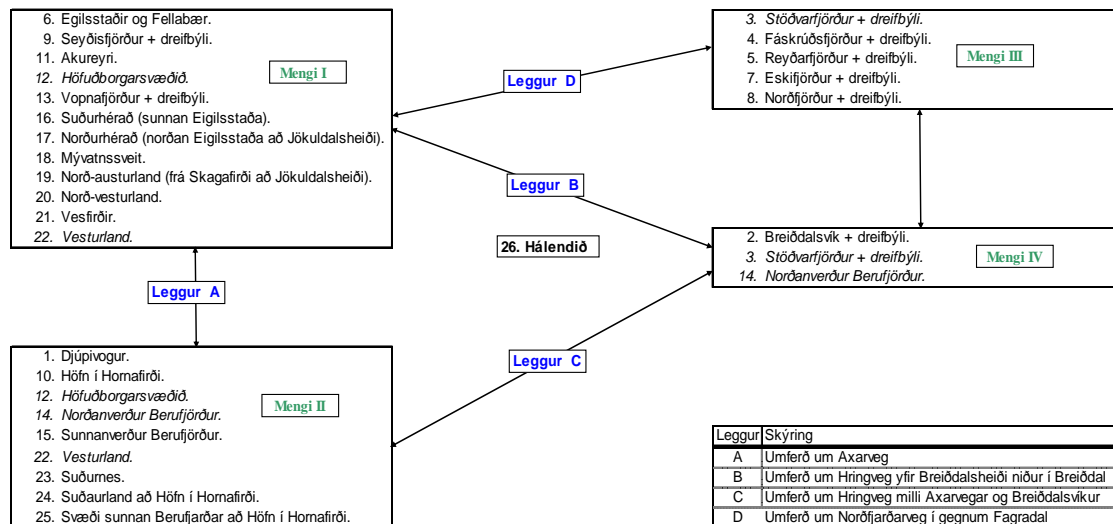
6. Egilsstaðir og Fellabær.
9. Seyðisfjörður + dreifbýli.
11. Akureyri.
12. Höfuðborgarsvæðið.
13. Vopnafjörður + dreifbýli.
16. Suðurhérað (sunnan Eigilsstaða).
17. Norðurhérað (norðan Eigilsstaða að Jökuldalsheiði).
18. Mývatnssveit.
19. Norð-austurland (frá Skagafirði að Jökuldalsheiði).
20. Norð-vesturland.
21. Vesfirðir.
22. Vesturland.

Mengi I

3. Stöðvarfjörður + dreifbýli.
4. Fáskrúðsfjörður + dreifbýli.
5. Reyðarfjörður + dreifbýli.
7. Eskifjörður + dreifbýli.
8. Norðfjörður + dreifbýli.

Mengi III

Leggur D

Leggur B

26. Hálendið

2. Breiðdalsvík + dreifbýli.
3. Stöðvarfjörður + dreifbýli.
14. Norðanverður Berufjörður.

Mengi IV

Leggur A

Leggur C

1. Djúpivogur.
10. Höfn í Hornafirði.
12. Höfuðborgarsvæðið.
14. Norðanverður Berufjörður.
15. Sunnanverður Berufjörður.
22. Vesturland.
23. Suðurnes.
24. Suðaurland að Höfn í Hornafirði.
25. Svæði sunnan Berufjarðar að Höfn í Hornafirði.

Mengi II

| Leggur | Skýring |
|---|---|
| A | Umferð um Axarveg |
| B | Umferð um Hringveg yfir Breiðdalsheiði niður í Breiðdal |
| C | Umferð um Hringveg milli Axarvegar og Breiðdalsvíkur |
| D | Umferð um Norðfjarðarveg í gegnum Fagradal |